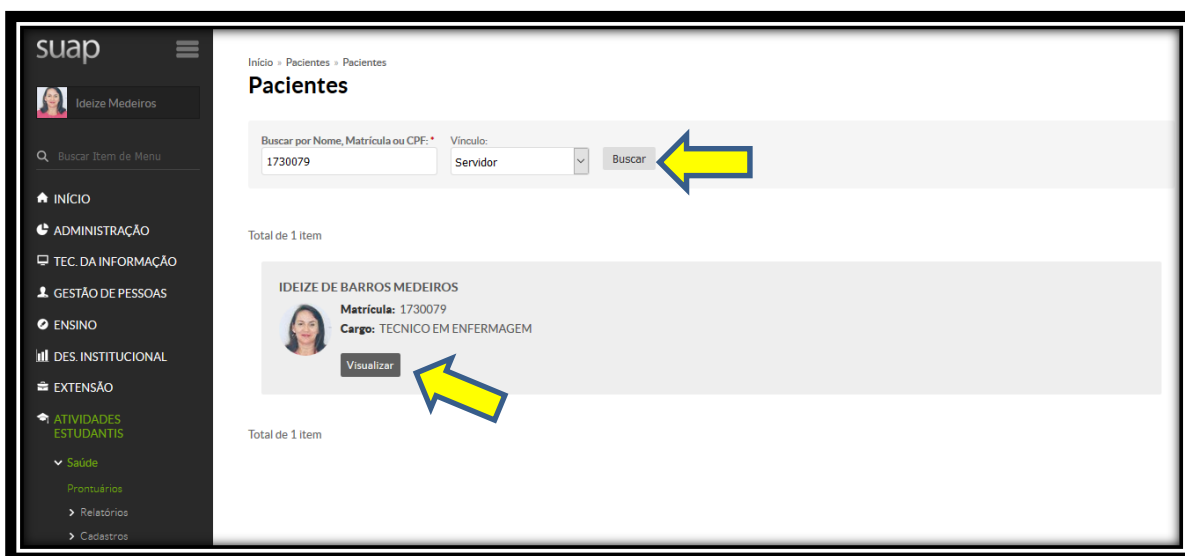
suap

Ideize Medeiros

Buscar Item de Menu

INÍCIO
ADMINISTRAÇÃO
TEC. DA INFORMAÇÃO
GESTÃO DE PESSOAS
ENSINO
DES. INSTITUCIONAL
EXTENSÃO
ATIVIDADES ESTUDANTIS
Saúde
Prontuários
Relatórios
Cadastros

Início » Pacientes » Pacientes

Pacientes

Buscar por Nome, Matrícula ou CPF: *
1730079
Vínculo:
Servidor
Buscar

Total de 1 item

IDEIZE DE BARROS MEDEIROS
Matrícula: 1730079
Cargo: TECNICO EM ENFERMAGEM
Visualizar

Total de 1 item